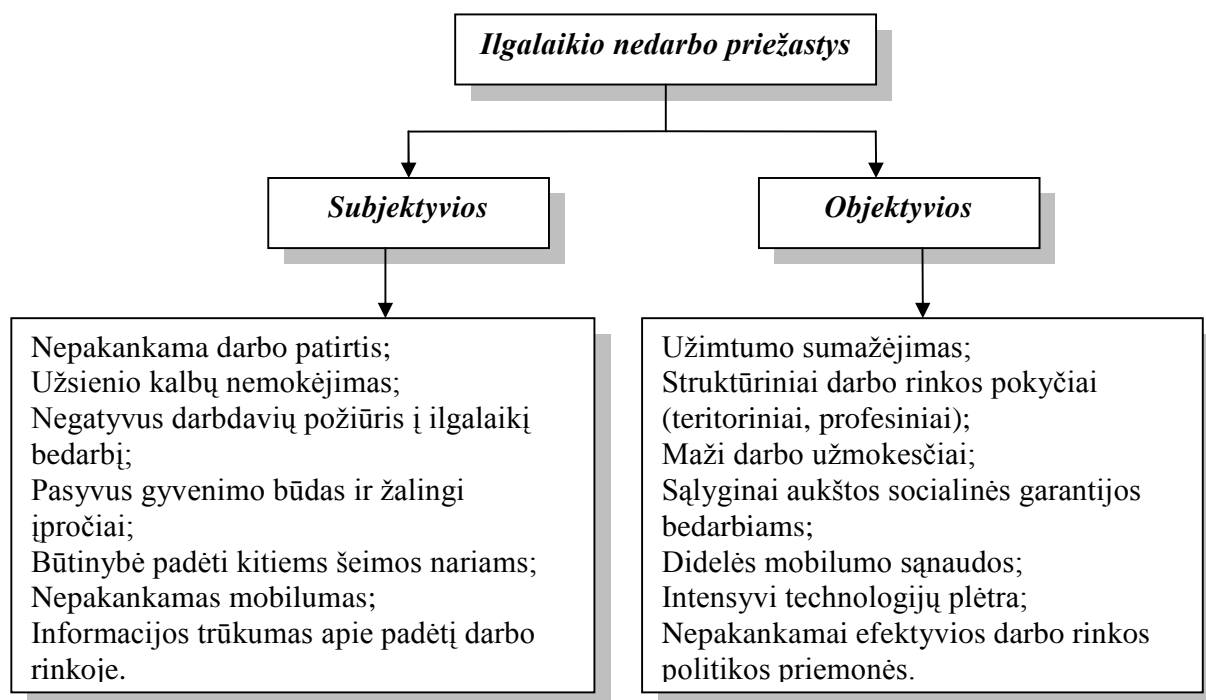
Ilgalaikio nedarbo priežastys

Subjektyvios

Objektyvios

Nepakankama darbo patirtis;
Užsienio kalbų nemokėjimas;
Negatyvus darbdavių požiūris į ilgalaikį bedarbį;
Pasyvus gyvenimo būdas ir žalingi įpročiai;
Būtinybė padėti kitiems šeimos nariams;
Nepakankamas mobilumas;
Informacijos trūkumas apie padėtį darbo rinkoje.

Užimtumo sumažėjimas;
Struktūriniai darbo rinkos pokyčiai (teritoriniai, profesiniai);
Maži darbo užmokesčiai;
Sąlyginai aukštos socialinės garantijos bedarbiams;
Didelės mobilumo sąnaudos;
Intensyvi technologijų plėtra;
Nepakankamai efektyvios darbo rinkos politikos priemonės.